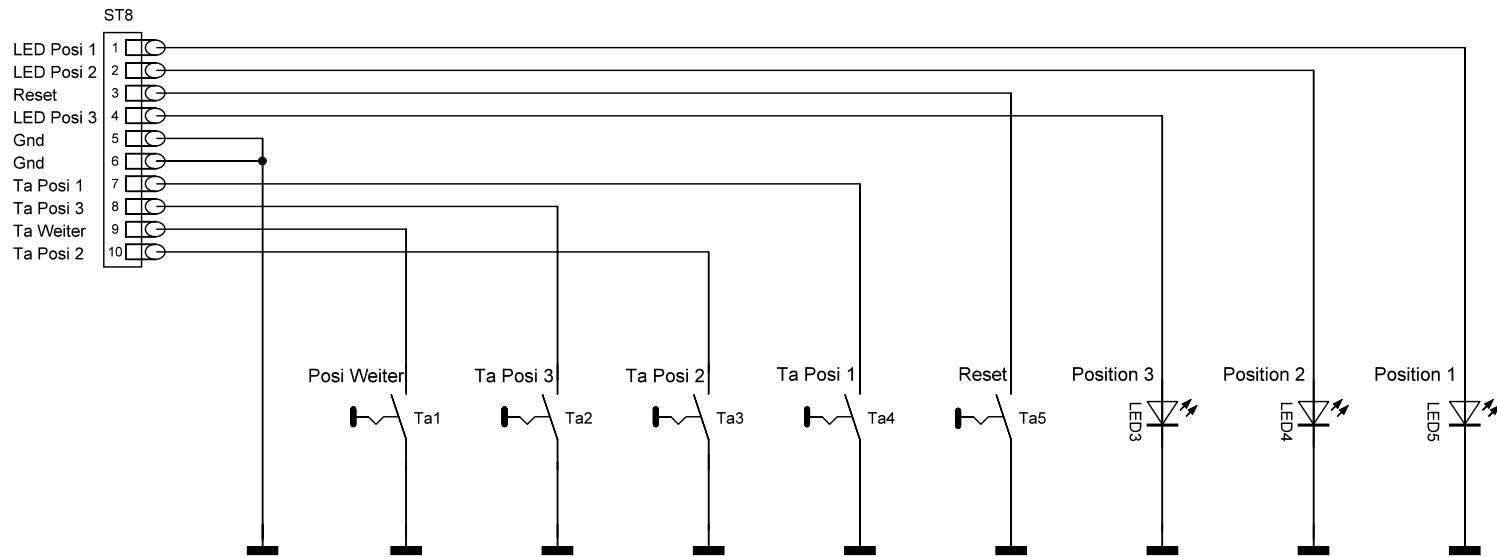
ST8

LED Posi 1 1
LED Posi 2 2
Reset 3
LED Posi 3 4
Gnd 5
Gnd 6
Ta Posi 1 7
Ta Posi 3 8
Ta Weiter 9
Ta Posi 2 10

Posi Weiter Ta1
Ta Posi 3 Ta2
Ta Posi 2 Ta3
Ta Posi 1 Ta4
Reset Ta5
Position 3 LED3
Position 2 LED4
Position 1 LED5